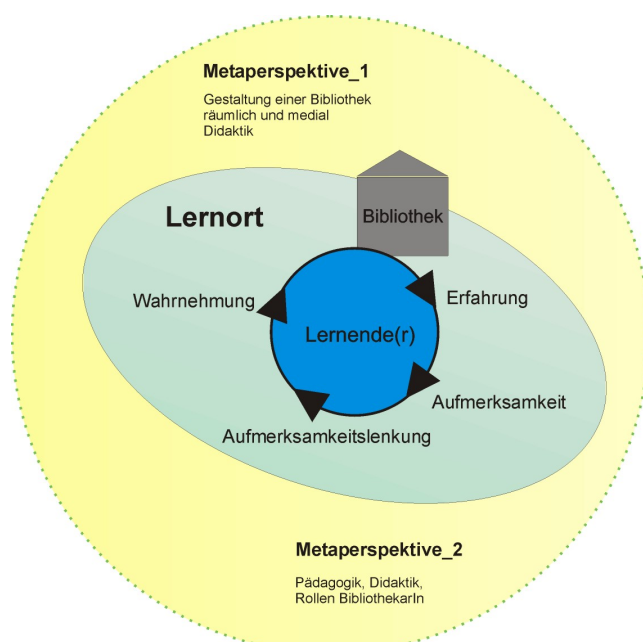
Metaperspektive_1

Gestaltung einer Bibliothek räumlich und medial
Didaktik

Lernort

Bibliothek

Wahrnehmung

Erfahrung

Lernende(r)

Aufmerksamkeit

Aufmerksamkeitslenkung

Metaperspektive_2

Pädagogik, Didaktik,
Rollen BibliothekarIn